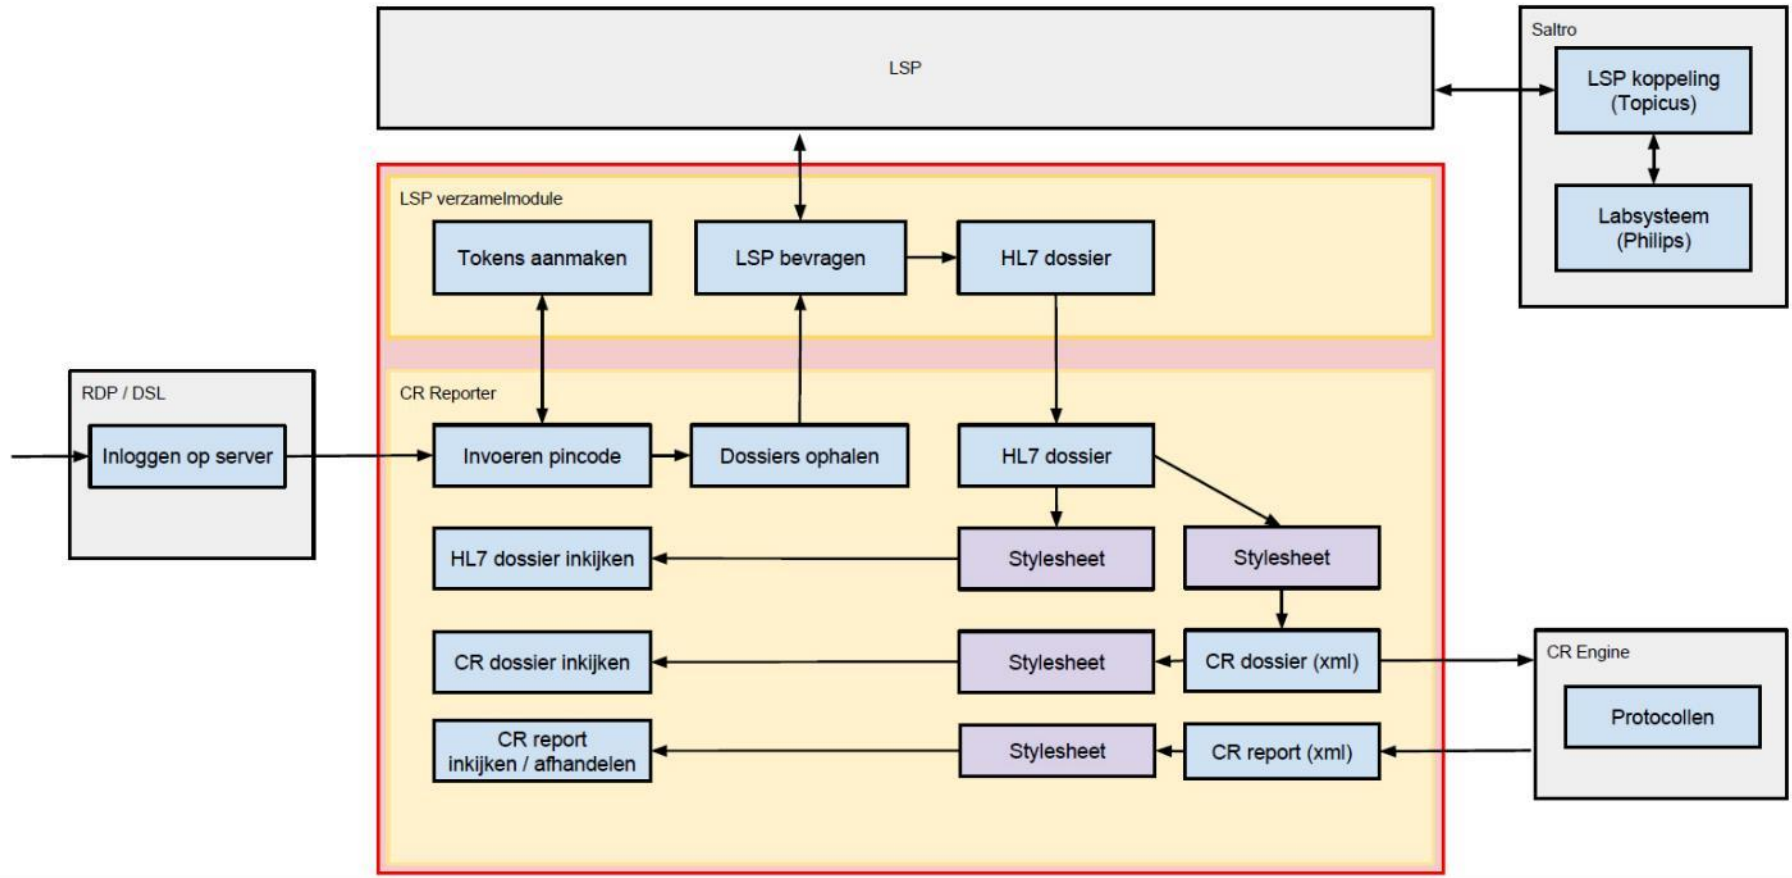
LSP

Saltro

LSP koppeling (Topicus)

Labsysteem (Philips)

LSP verzamelmodule

Tokens aanmaken

LSP bevragen

HL7 dossier

RDP / DSL

Inloggen op server

CR Reporter

Invoeren pincode

Dossiers ophalen

HL7 dossier

HL7 dossier inkijken

Stylesheet

Stylesheet

CR dossier inkijken

Stylesheet

CR dossier (xml)

CR Engine

Protocollen

CR report inkijken / afhandelen

Stylesheet

CR report (xml)